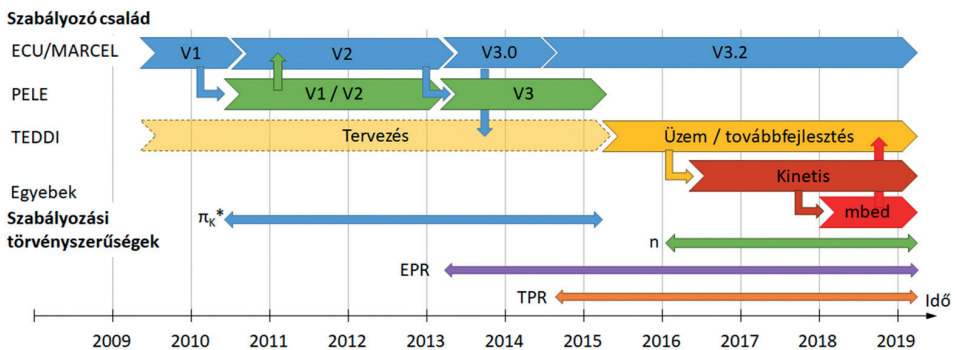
Szabályozó család

ECU/MARCEL
V1
V2
V3.0
V3.2

PELE
V1 / V2
V3

TEDDI
Tervezés
Üzem / továbbfejlesztés

Egyebek
Kinetis
mbed

Szabályozási törvényszerűségek
$\pi_K$*
n
EPR
TPR

Idő
2009
2010
2011
2012
2013
2014
2015
2016
2017
2018
2019